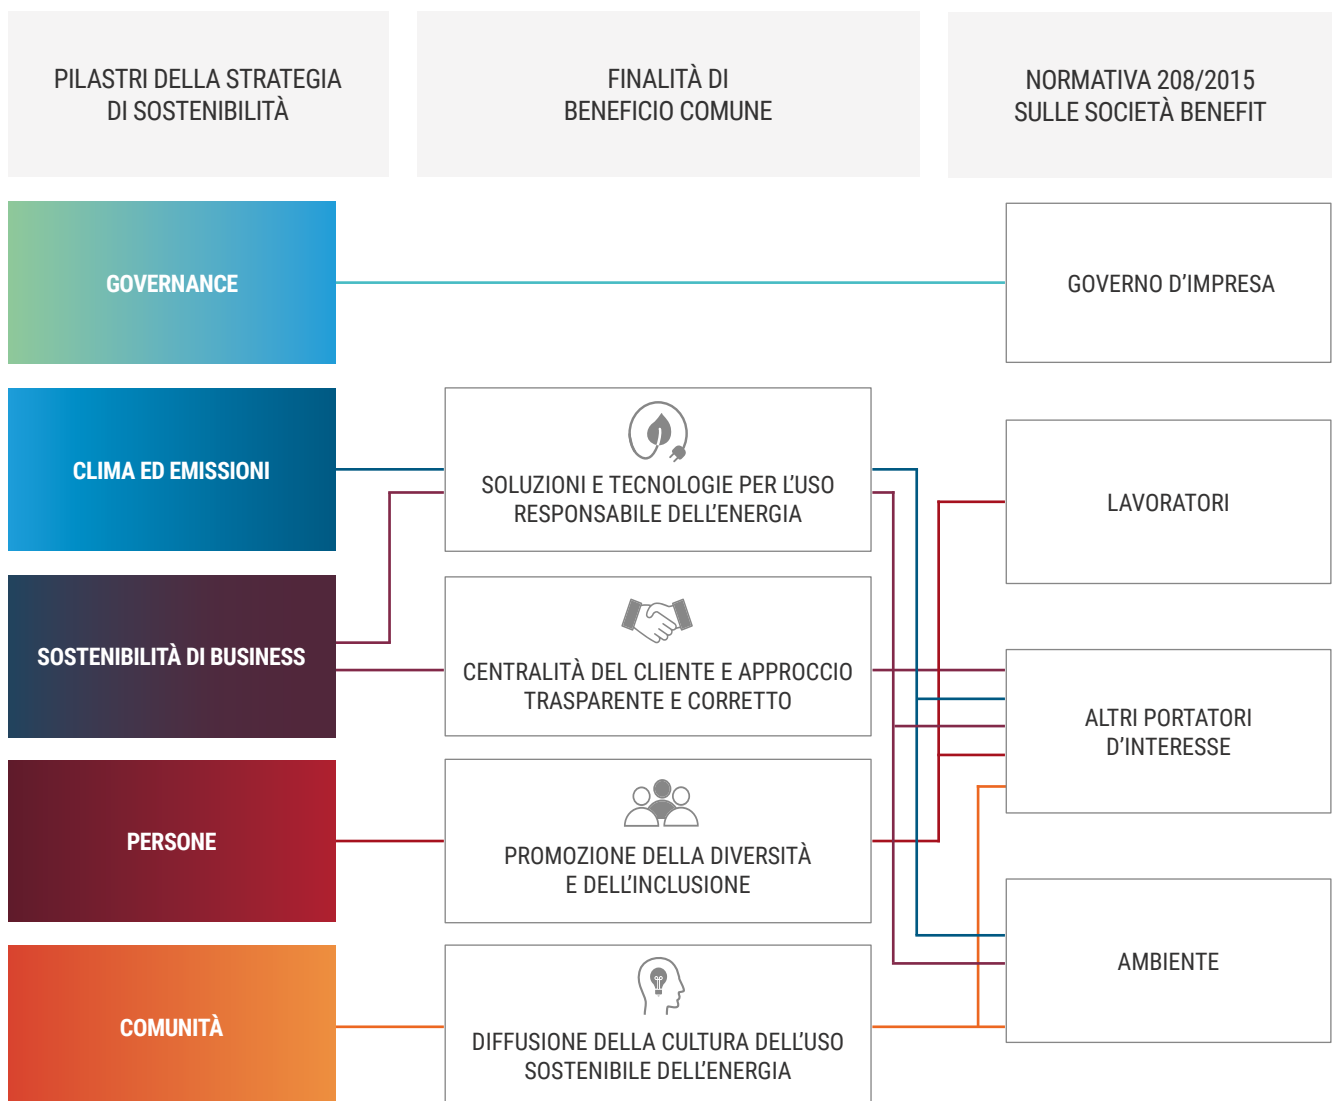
PILASTRI DELLA STRATEGIA DI SOSTENIBILITÀ

FINALITÀ DI BENEFICIO COMUNE

NORMATIVA 208/2015 SULLE SOCIETÀ BENEFIT

GOVERNANCE

GOVERNO D'IMPRESA

CLIMA ED EMISSIONI

SOLUZIONI E TECNOLOGIE PER L'USO RESPONSABILE DELL'ENERGIA

LAVORATORI

SOSTENIBILITÀ DI BUSINESS

CENTRALITÀ DEL CLIENTE E APPROCCIO TRASPARENTE E CORRETTO

ALTRI PORTATORI D'INTERESSE

PERSONE

PROMOZIONE DELLA DIVERSITÀ E DELL'INCLUSIONE

AMBIENTE

COMUNITÀ

DIFFUSIONE DELLA CULTURA DELL'USO SOSTENIBILE DELL'ENERGIA